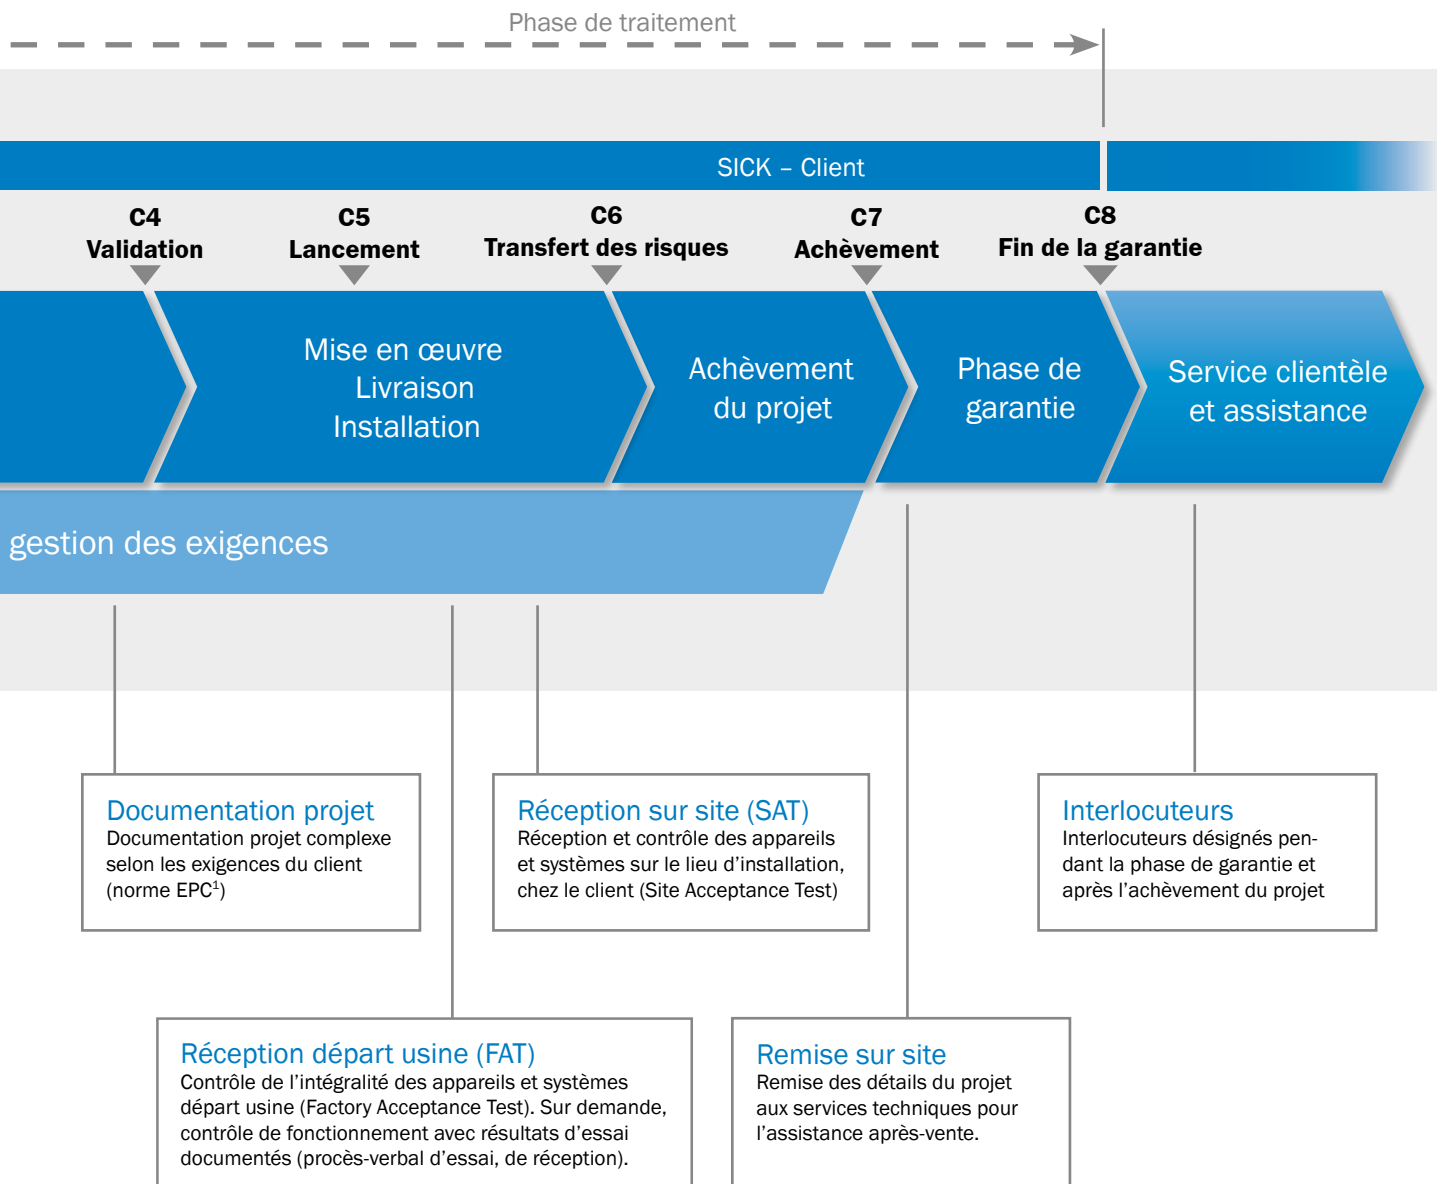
Phase de traitement

SICK – Client

C4
Validation

C5
Lancement

C6
Transfert des risques

C7
Achèvement

C8
Fin de la garantie

Mise en œuvre
Livraison
Installation

Achèvement du projet

Phase de garantie

Service clientèle et assistance

gestion des exigences

Documentation projet
Documentation projet complexe selon les exigences du client (norme EPC$^1$)

Réception sur site (SAT)
Réception et contrôle des appareils et systèmes sur le lieu d'installation, chez le client (Site Acceptance Test)

Interlocuteurs
Interlocuteurs désignés pendant la phase de garantie et après l'achèvement du projet

Réception départ usine (FAT)
Contrôle de l'intégralité des appareils et systèmes départ usine (Factory Acceptance Test). Sur demande, contrôle de fonctionnement avec résultats d'essai documentés (procès-verbal d'essai, de réception).

Remise sur site
Remise des détails du projet aux services techniques pour l'assistance après-vente.